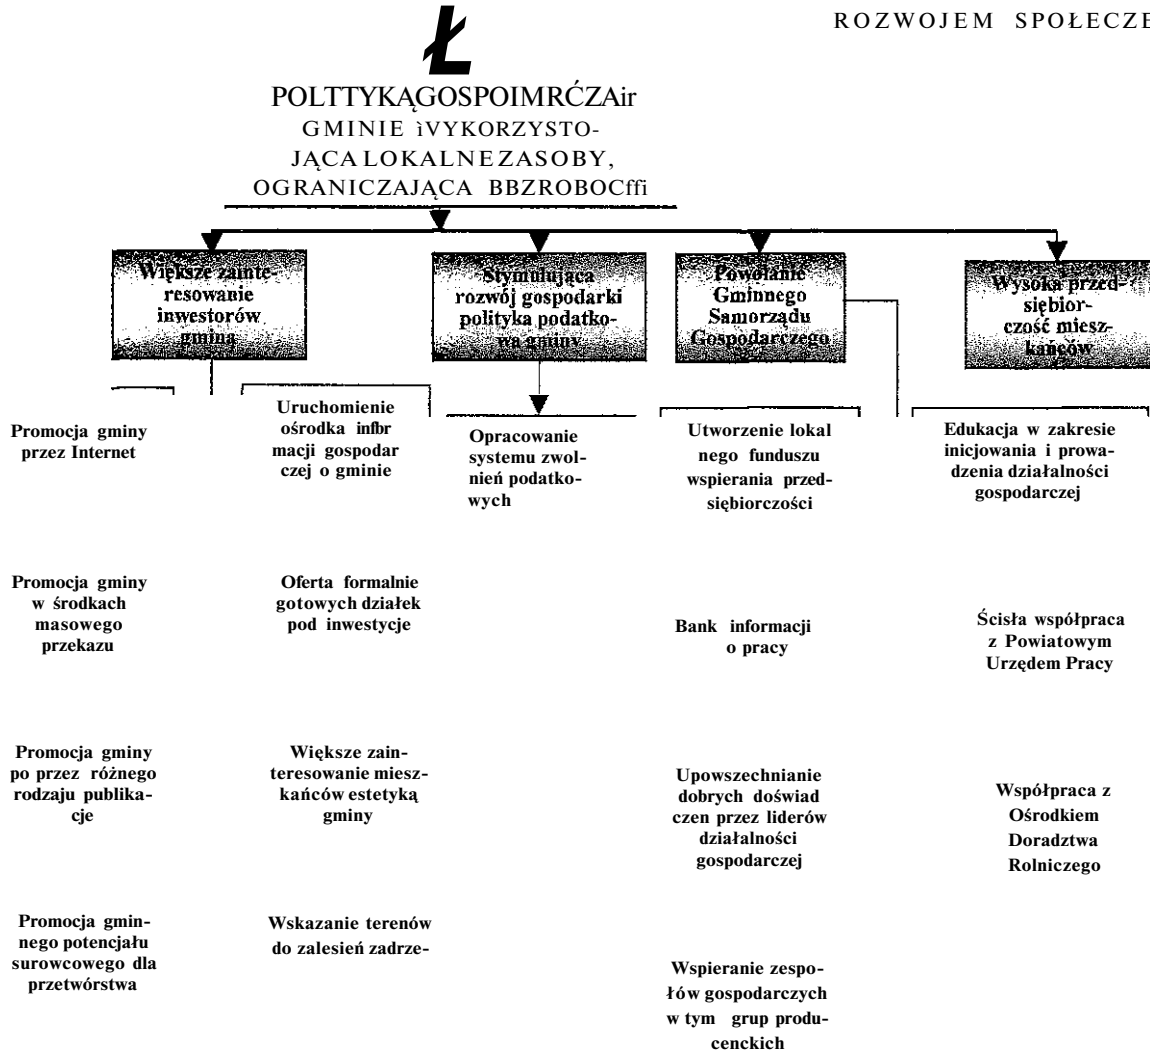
ROZWOJEM SPOŁECZE

Ł

POLTTYKĄGOSPOIMRĆZAir
GMINIE ìVYKORZYSTO-
JĄCA LOKALNE ZASOBY,
OGRANICZAJĄCA BBZROBOCffi

Większe zainteresowanie inwestorów gminą

Stymulująca rozwój gospodarki polityka podatkowa gminy

Powołanie Gminnego Samorządu Gospodarczego

Wysoka przedsiębiorczość mieszkańców

Promocja gminy przez Internet

Promocja gminy w środkach masowego przekazu

Promocja gminy po przez różnego rodzaju publikacje

Promocja gminnego potencjału surowcowego dla przetwórstwa

Uruchomienie ośrodka infbr macji gospodar czej o gminie

Oferta formalnie gotowych działek pod inwestycje

Większe zainteresowanie mieszkańców estetyką gminy

Wskazanie terenów do zalesień zadrze-

Opracowanie systemu zwolnień podatkowych

Utworzenie lokal nego funduszu wspierania przedsiębiorczości

Bank informacji o pracy

Upowszechnianie dobrych doświad czen przez liderów działalności gospodarczej

Wspieranie zespołów gospodarczych w tym grup producenckich

Edukacja w zakresie inicjowania i prowadzenia działalności gospodarczej

Ścisła współpraca z Powiatowym Urzędem Pracy

Współpraca z Ośrodkiem Doradztwa Rolniczego